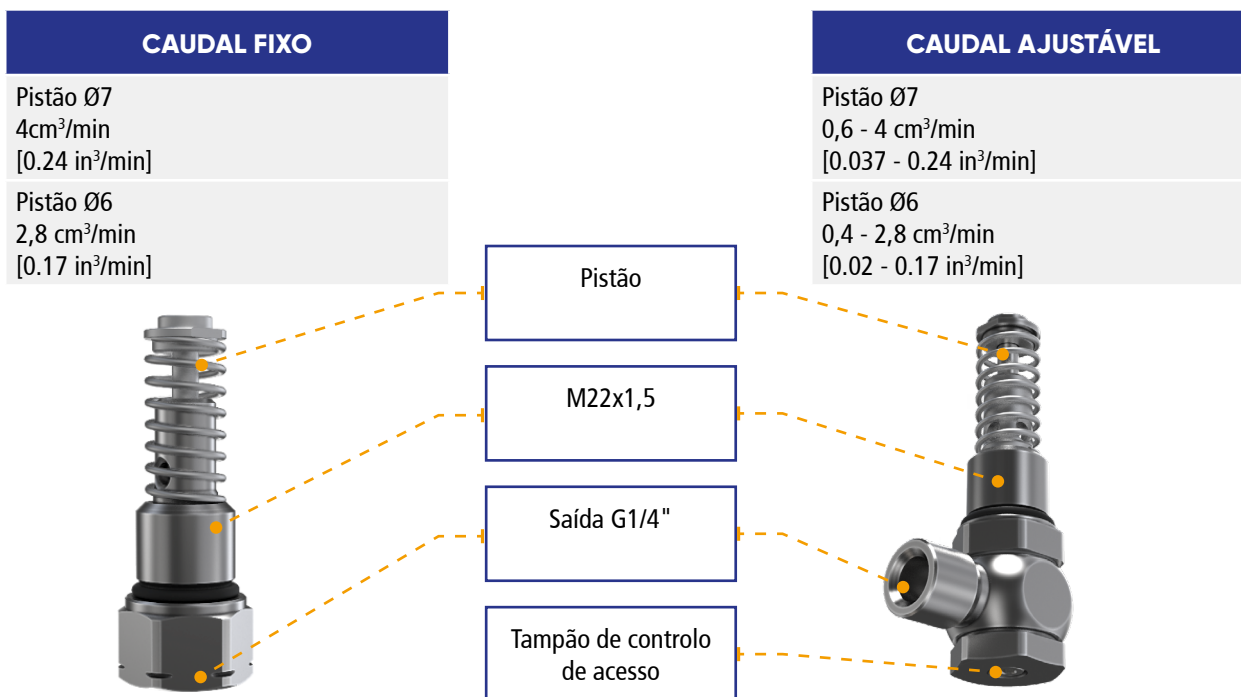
CAUDAL FIXO

Pistão Ø7
4cm$^3$/min
[0.24 in$^3$/min]

Pistão Ø6
2,8 cm$^3$/min
[0.17 in$^3$/min]

CAUDAL AJUSTÁVEL

Pistão Ø7
0,6 - 4 cm$^3$/min
[0.037 - 0.24 in$^3$/min]

Pistão Ø6
0,4 - 2,8 cm$^3$/min
[0.02 - 0.17 in$^3$/min]

Pistão

M22x1,5

Saída G1/4"

Tampão de controlo de acesso